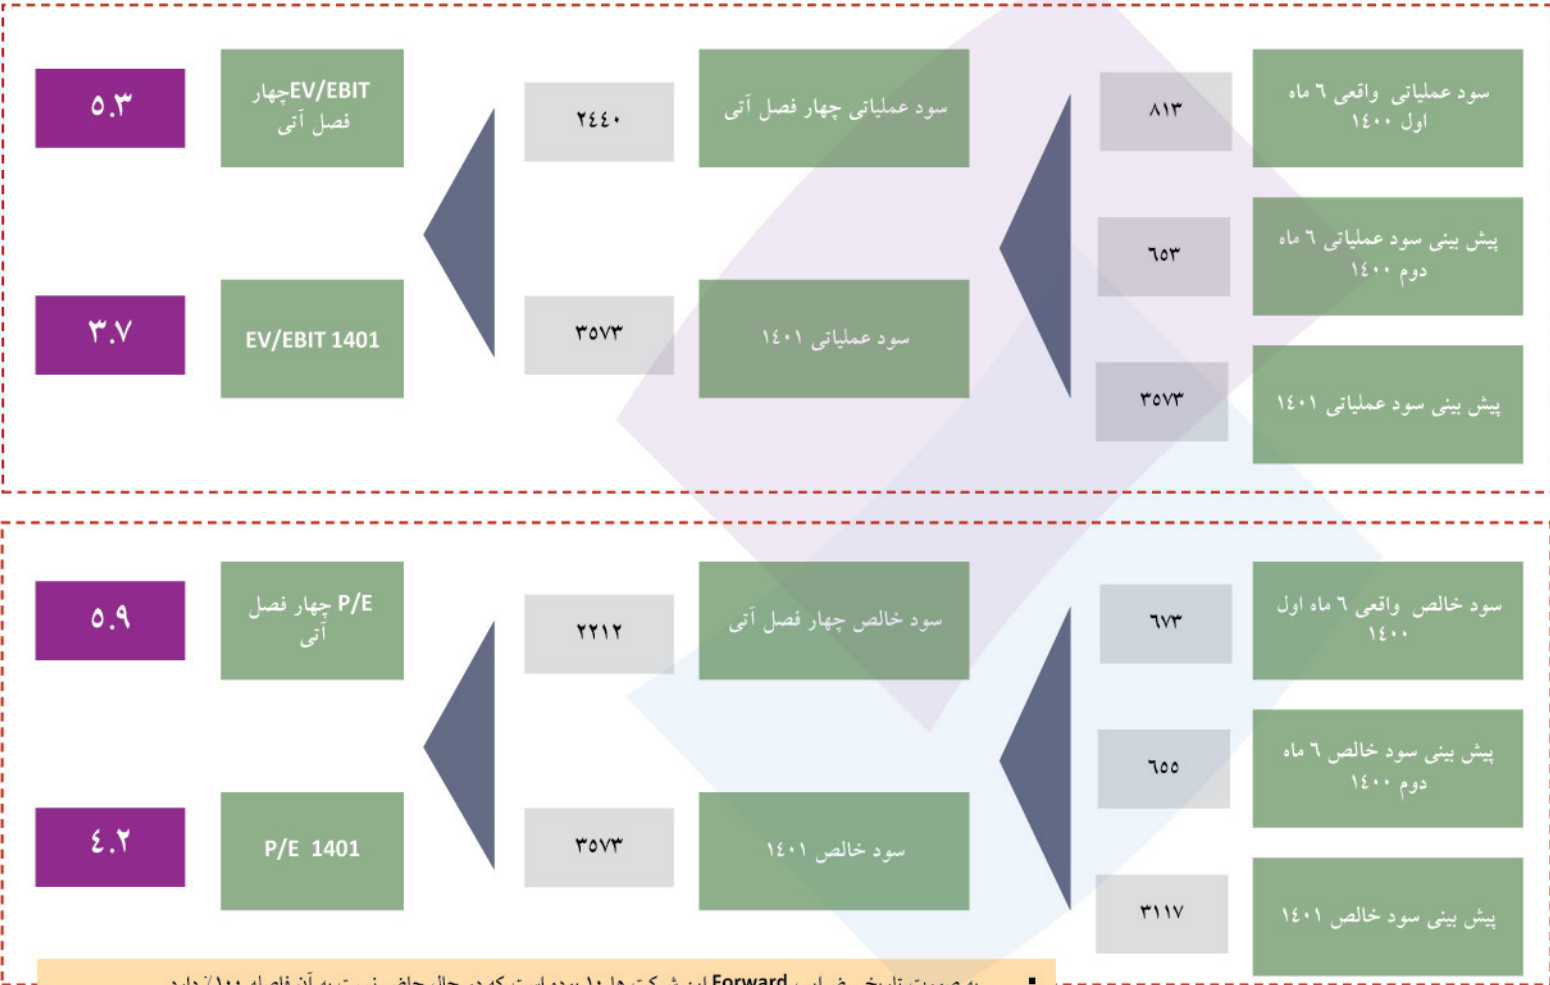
سود عملیاتی واقعی ٦ ماه اول ١٤٠٠

٨١٣

پیش بینی سود عملیاتی ٦ ماه دوم ١٤٠٠

٦٥٣

پیش بینی سود عملیاتی ١٤٠١

٣٥٧٣

سود عملیاتی چهار فصل آتی

٢٤٤٠

سود عملیاتی ١٤٠١

٣٥٧٣

EV/EBITچهار فصل آتی

٥.٣

EV/EBIT 1401

٣.٧

سود خالص واقعی ٦ ماه اول ١٤٠٠

٦٧٣

پیش بینی سود خالص ٦ ماه دوم ١٤٠٠

٦٥٥

پیش بینی سود خالص ١٤٠١

٣١١٧

سود خالص چهار فصل آتی

٢٢١٢

سود خالص ١٤٠١

٣٥٧٣

P/E چهار فصل آتی

٥.٩

P/E 1401

٤.٢

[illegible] Forward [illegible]